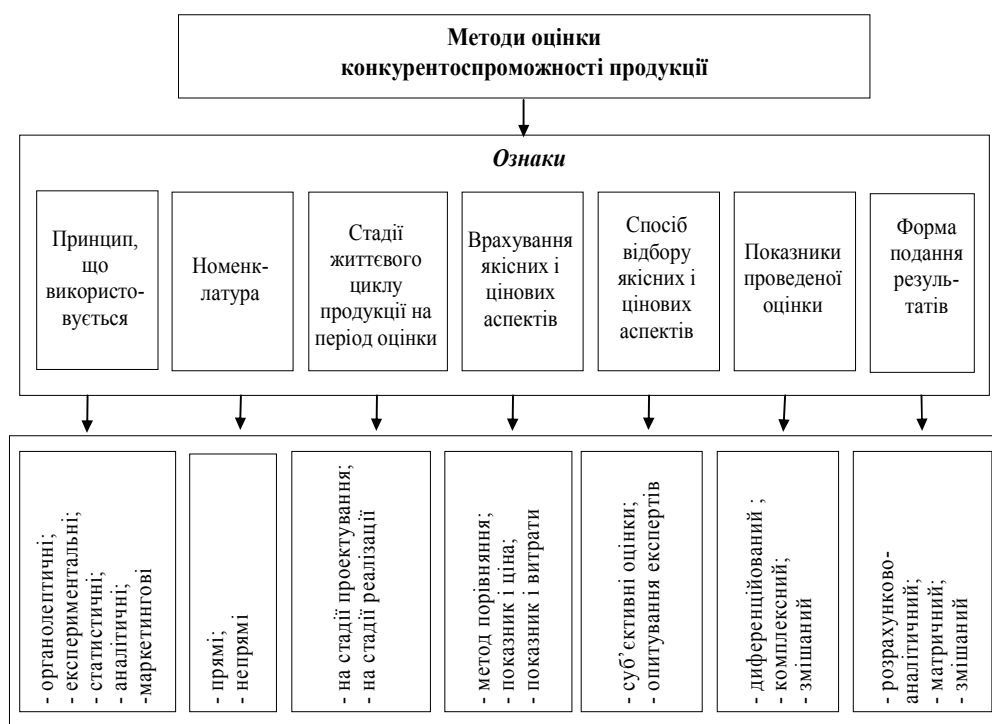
Методи оцінки конкурентоспроможності продукції

Ознаки

Принцип, що використовується

Номенклатура

Стадії життєвого циклу продукції на період оцінки

Врахування якісних і цінових аспектів

Спосіб відбору якісних і цінових аспектів

Показники проведеної оцінки

Форма подання результатів

- органолептичні;
- експериментальні;
- статистичні;
- аналітичні;
-маркетингові

- прямі;
- непрямі

- на стадії проектування;
- на стадії реалізації

- метод порівняння;
- показник і ціна;
- показник і витрати

- суб'єктивні оцінки;
- опитування експертів

- диференційований ;
- комплексний;
- змішаний

- розрахунково-аналітичний;
- матричний;
- змішаний